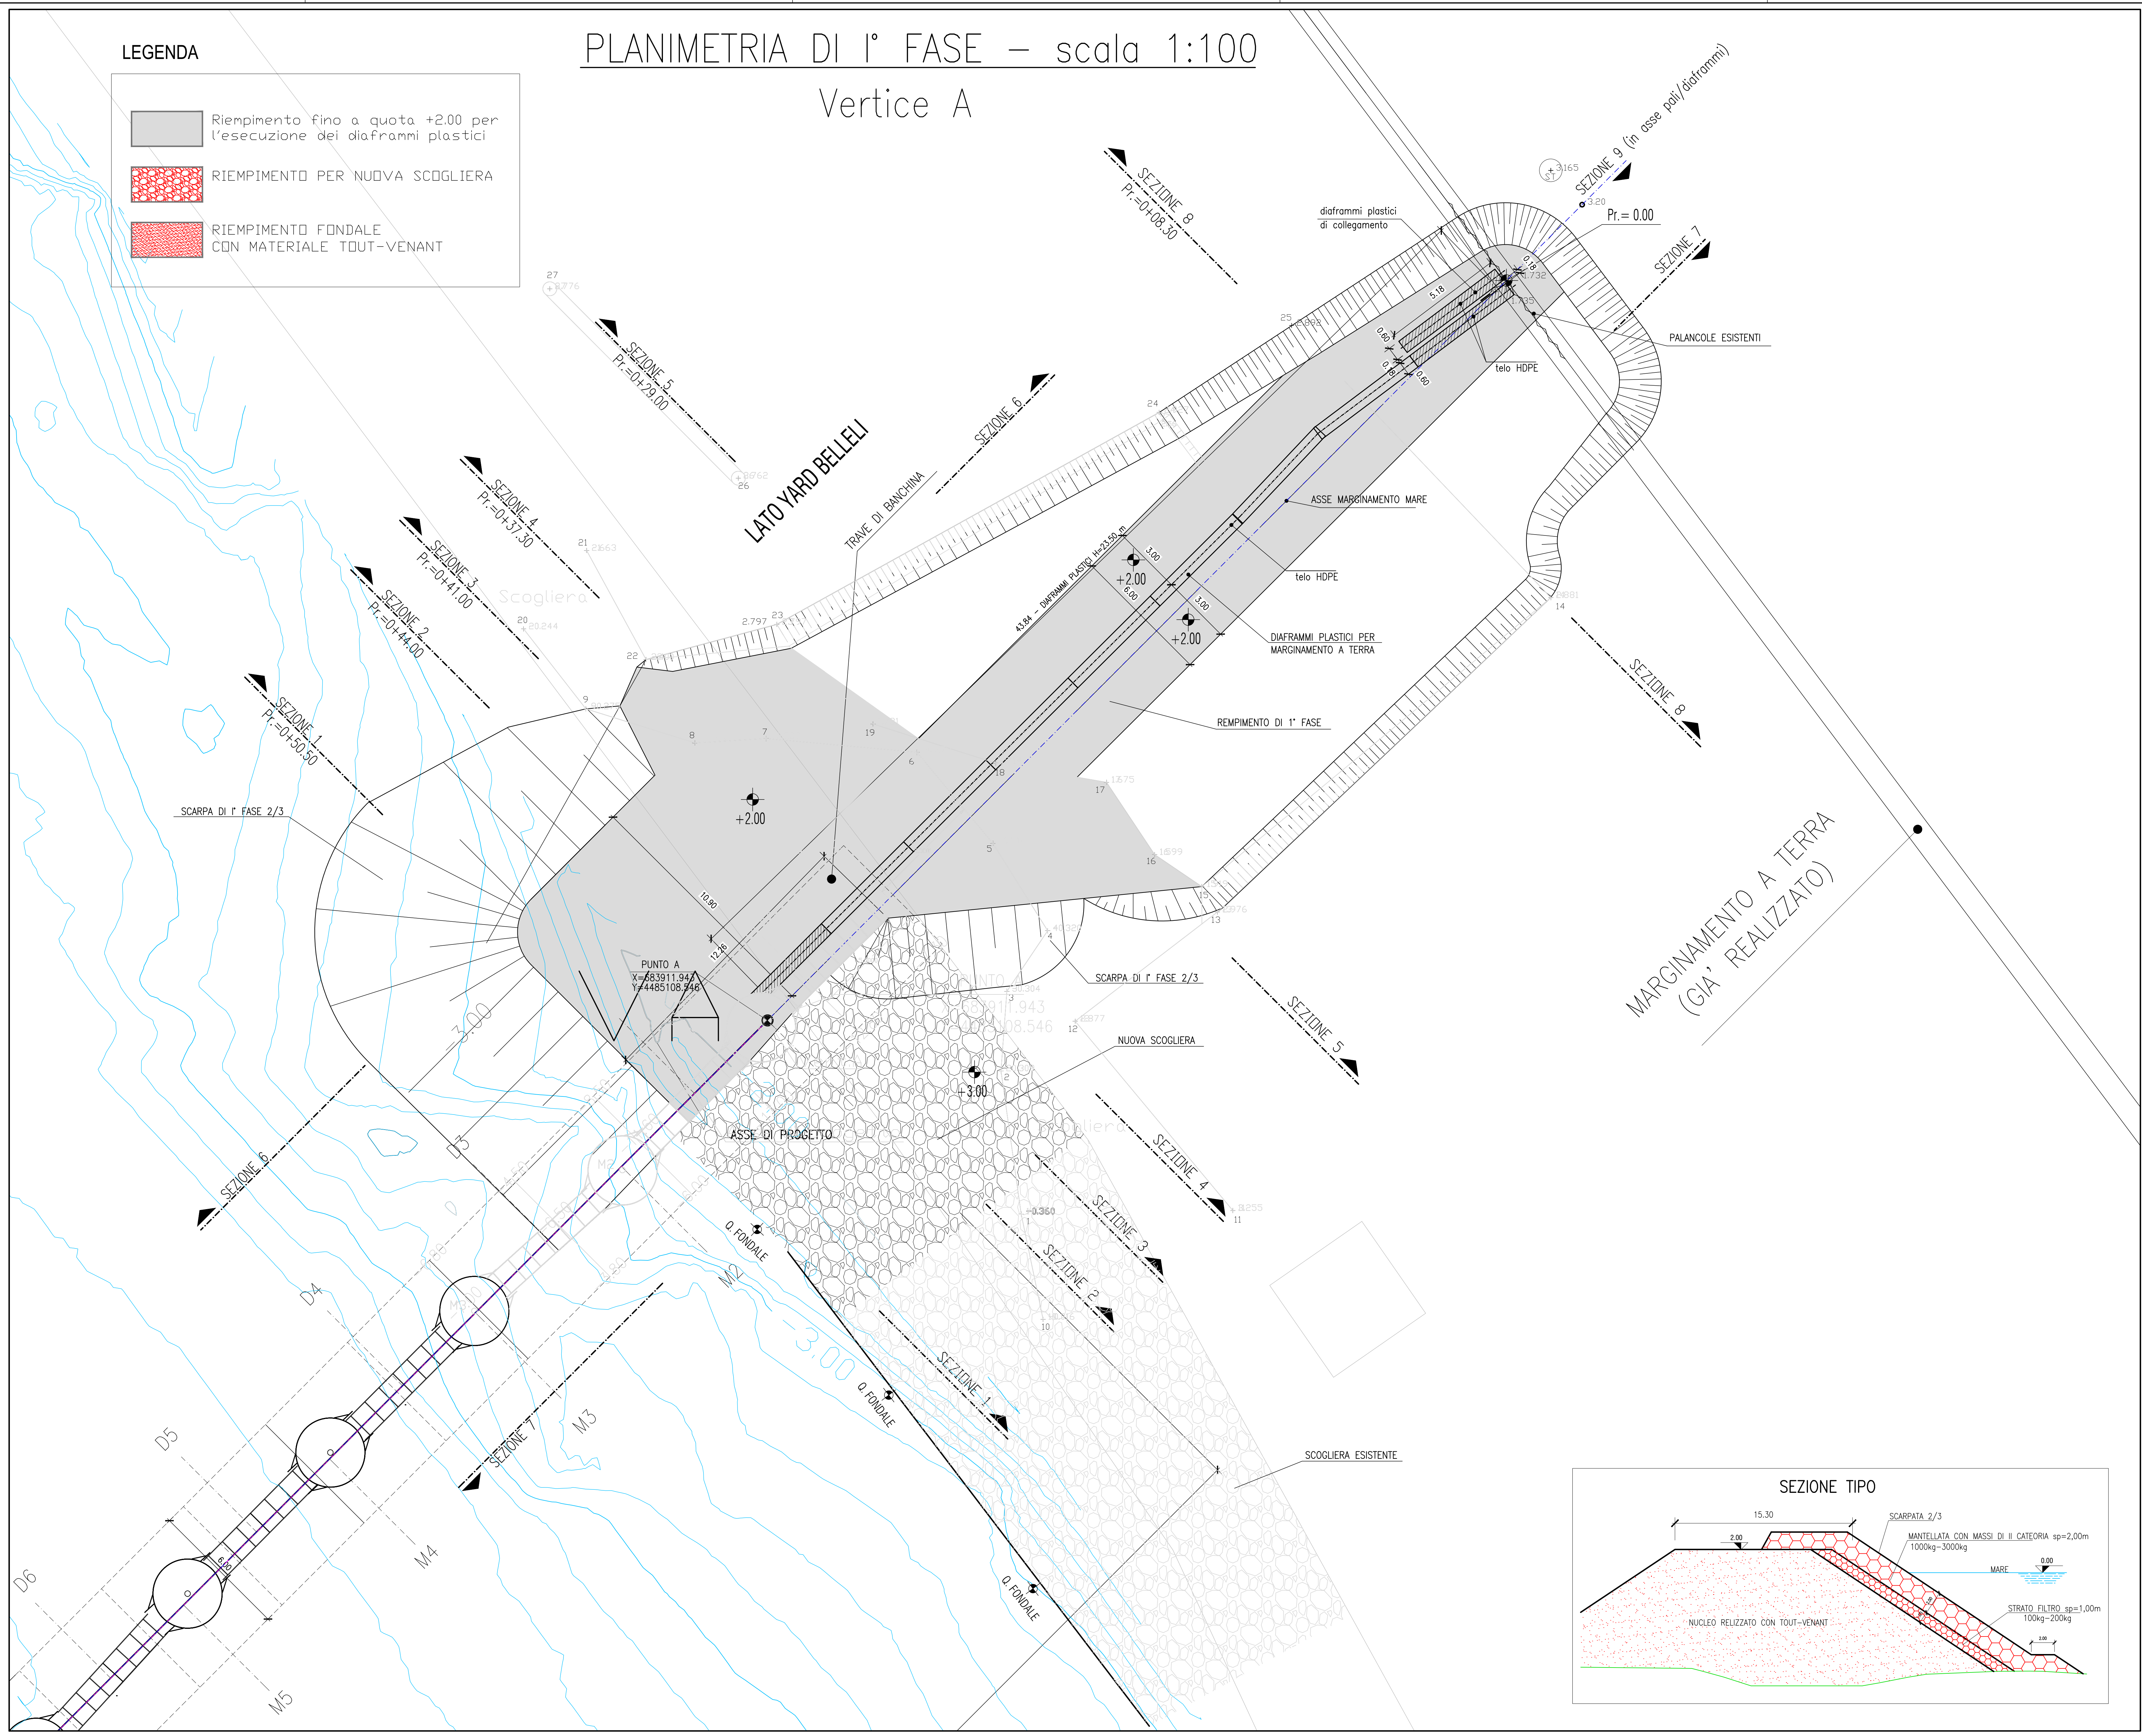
PLANIMETRIA DI I° FASE — scala 1:100

Vertice A

LEGENDA

Riempimento fino a quota +2.00 per l'esecuzione dei diaframmi plastici

RIEMPIMENTO PER NUOVA SCOGLIERA

RIEMPIMENTO FONDALE CON MATERIALE TOUT-VENANT

SEZIONE 9 (in asse pali/diaframmi)

Pr.= 0.00

SEZIONE 8 Pr.=0+08.30

SEZIONE 7

diaframmi plastici di collegamento

PALANCOLE ESISTENTI

telo HDPE

SEZIONE 5 Pr.=0+29.00

SEZIONE 6

LATO YARD BELLELI

TRAVE DI BANCHINA

ASSE MARGINAMENTO MARE

SEZIONE 4 Pr.=0+37.30

SEZIONE 3 Pr.=0+41.00

SEZIONE 2 Pr.=0+44.00

SEZIONE 1 Pr.=0+50.50

43.84 - DIAFRAMMI PLASTICI H=23.50 m

+2.00

+2.00

telo HDPE

DIAFRAMMI PLASTICI PER MARGINAMENTO A TERRA

REMPIMENTO DI 1° FASE

SEZIONE 8

SCARPA DI I° FASE 2/3

+2.00

PUNTO A
X=683911.943
Y=4485108.546

SCARPA DI I° FASE 2/3

MARGINAMENTO A TERRA (GIA' REALIZZATO)

SEZIONE 5

NUOVA SCOGLIERA

+3.00

ASSE DI PROGETTO

SEZIONE 4

SEZIONE 3

SEZIONE 2

SEZIONE 6

Q. FONDALE

SEZIONE 1

Q. FONDALE

SEZIONE 7

Q. FONDALE

SCOGLIERA ESISTENTE

D3 D4 D5 D6 M2 M3 M4 M5

-3.00

SEZIONE TIPO

15.30

2.00

SCARPATA 2/3

MANTELLATA CON MASSI DI II CATEORIA sp=2,00m 1000kg-3000kg

MARE

0.00

STRATO FILTRO sp=1,00m 100kg-200kg

NUCLEO RELIZZATO CON TOUT-VENANT